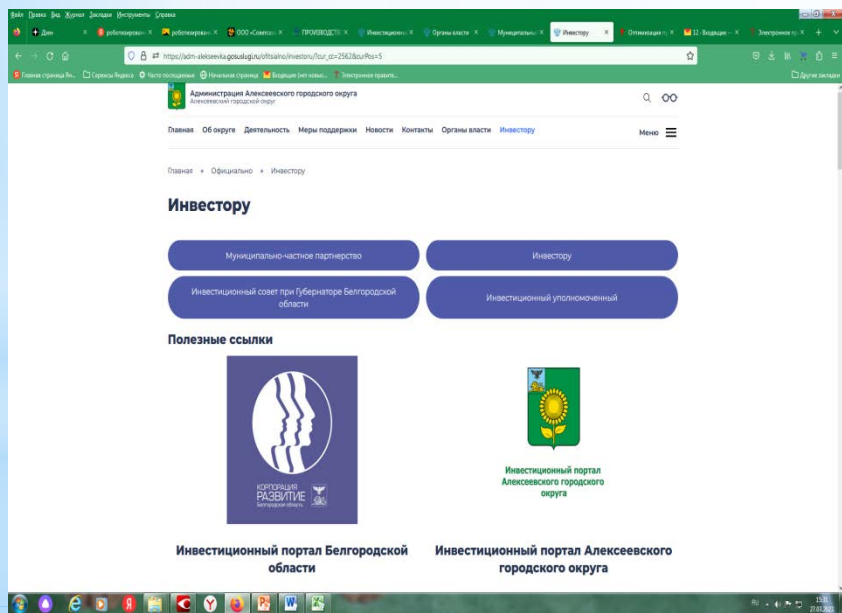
Файл Правка Вид Журнал Закладки Инструменты Справка

Дзен | роботизирован | роботизирован | ООО «Советск | ПРОИЗВОДСТВ | Инвестиционн | Органы власти | Муниципальн | Инвестору | Оптимизация п | 12 - Входящие | Электронное п

https://adm-alekseevka.gosuslugi.ru/ofitsialno/investoru/?cur_cc=2562&curPos=5

Главная страница Ян... Сервисы Яндекса Часто посещаемые Начальная страница Входящие (нет новых... Электронное правите... Другие закладки

Администрация Алексеевского городского округа
Алексеевский городской округ

Главная Об округе Деятельность Меры поддержки Новости Контакты Органы власти Инвестору Меню

Главная • Официально • Инвестору

Инвестору

Муниципально-частное партнерство

Инвестору

Инвестиционный совет при Губернаторе Белгородской области

Инвестиционный уполномоченный

Полезные ссылки

КОРПОРАЦИЯ РАЗВИТИЕ Белгородская область

Инвестиционный портал Алексеевского городского округа

Инвестиционный портал Белгородской области

Инвестиционный портал Алексеевского городского округа

RU 15:31 27.02.2023